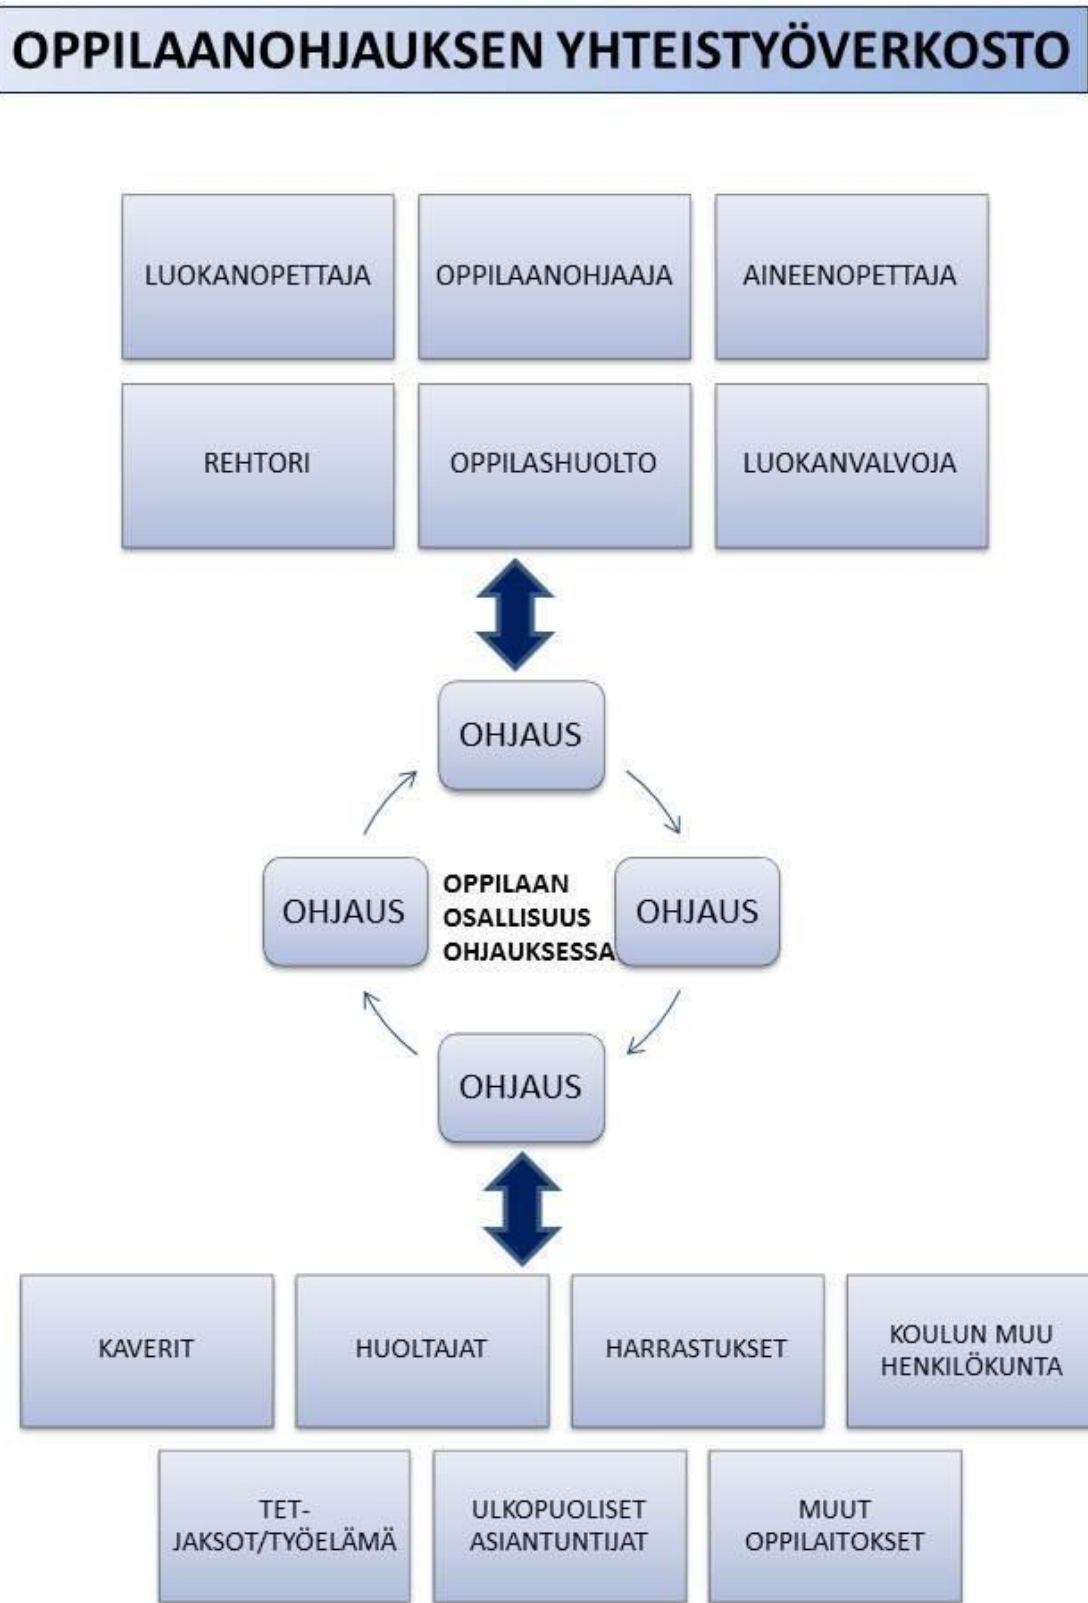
OPPILAANOHJAUKSEN YHTEISTYÖVERKOSTO

LUOKANOPETTAJA

OPPILAANOHJAAJA

AINEENOPETTAJA

REHTORI

OPPILASHUOLTO

LUOKANVALVOJA

OHJAUS

OHJAUS

OPPILAAN OSALLISUUS OHJAUKSESSA

OHJAUS

OHJAUS

KAVERIT

HUOLTAJAT

HARRASTUKSET

KOULUN MUU HENKILÖKUNTA

TET-JAKSOT/TYÖELÄMÄ

ULKOPUOLISET ASIANTUNTIJAT

MUUT OPPILAITOKSET